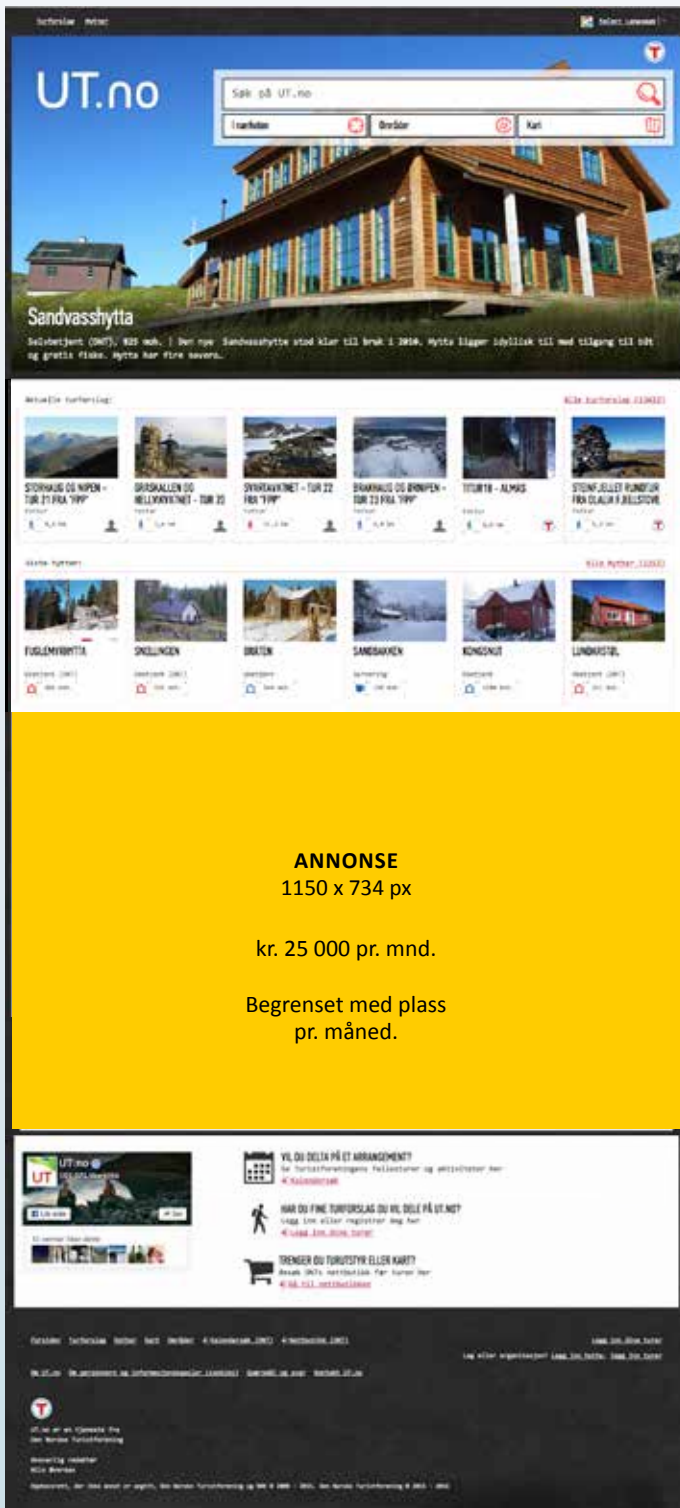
Turforslag Hytter

Select Language

UT.no

Søk på UT.no

Turforslag

Områder

Kart

Sandvasshytta

Selvbetjent (DNT). 925 moh. | Den nye Sandvasshytta stod klar til bruk i 2010. Hytta ligger idyllisk til med tilgang til båt og gratis fiske. Hytta har fire soverom.

Aktuelle turforslag:

Alle turforslag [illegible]

STORHAUG OG NIPEN - TUR 21 FRA "FPP"

GRÅSKALLEN OG HELLIKNIPPEN - TUR 20

SYVRAVNTINET - TUR 22 FRA "FPP"

BRANNAUG OG BRINIPEN - TUR 23 FRA "FPP"

TITUR18 - ALMAS

STEINFJELLET RUNDTUR FRA OLAUX FJELLSTOVE

Siste hytter:

Alle hytter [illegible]

FUGLEMYRHYTTA

SNELLINGEN

BRÅTEN

SANDBAKKEN

KONGSNUT

LUNDARSTØL

ANNONSE
1150 x 734 px

kr. 25 000 pr. mnd.

Begrenset med plass
pr. måned.

UT.no

Like side

VIL DU DELTA PÅ ET ARRANGEMENT?
Se turistforeningens fellesturer og aktiviteter her
Kalenderen

HAR DU FINE TURFORSLAG DU VIL DELE PÅ UT.NO?
Logg inn eller registrer deg her
Legg inn dine turer

TRENGER DU TURUTSTYR ELLER KART?
Besøk DNTs nettbutikk for turer her
Gå til nettbutikken

Logg inn dine turer

UT.no er en tjeneste fra Den Norske Turistforening